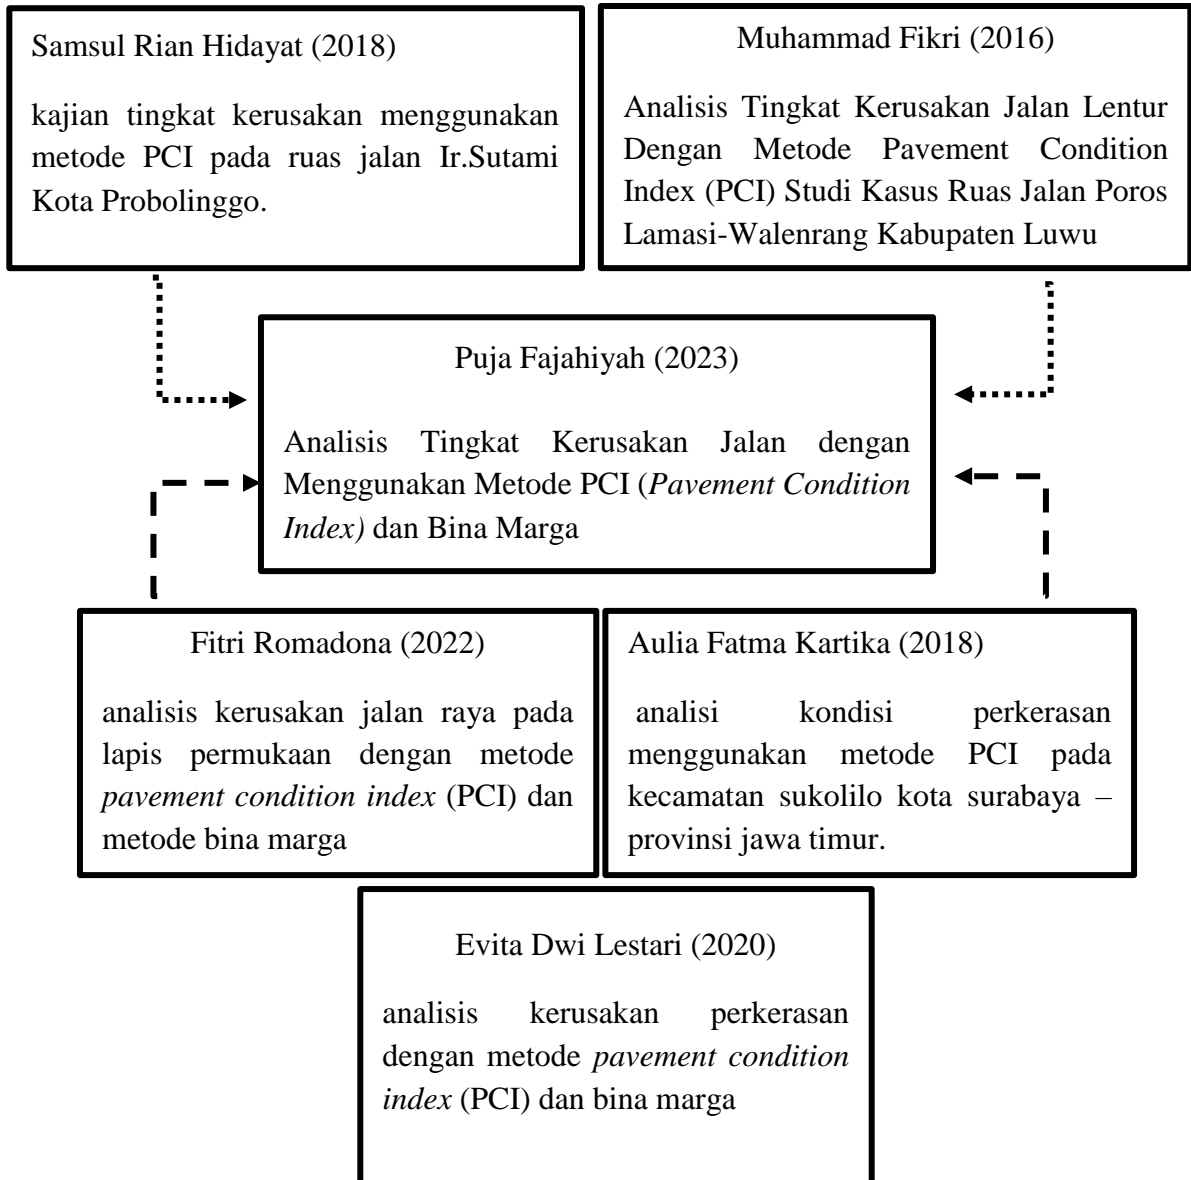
Samsul Rian Hidayat (2018)

kajian tingkat kerusakan menggunakan metode PCI pada ruas jalan Ir.Sutami Kota Probolinggo.

Muhammad Fikri (2016)

Analisis Tingkat Kerusakan Jalan Lentur Dengan Metode Pavement Condition Index (PCI) Studi Kasus Ruas Jalan Poros Lamasi-Walenrang Kabupaten Luwu

Puja Fajahiyah (2023)

Analisis Tingkat Kerusakan Jalan dengan Menggunakan Metode PCI (*Pavement Condition Index)* dan Bina Marga

Fitri Romadona (2022)

analisis kerusakan jalan raya pada lapis permukaan dengan metode *pavement condition index* (PCI) dan metode bina marga

Aulia Fatma Kartika (2018)

analisi kondisi perkerasan menggunakan metode PCI pada kecamatan sukolilo kota surabaya – provinsi jawa timur.

Evita Dwi Lestari (2020)

analisis kerusakan perkerasan dengan metode *pavement condition index* (PCI) dan bina marga